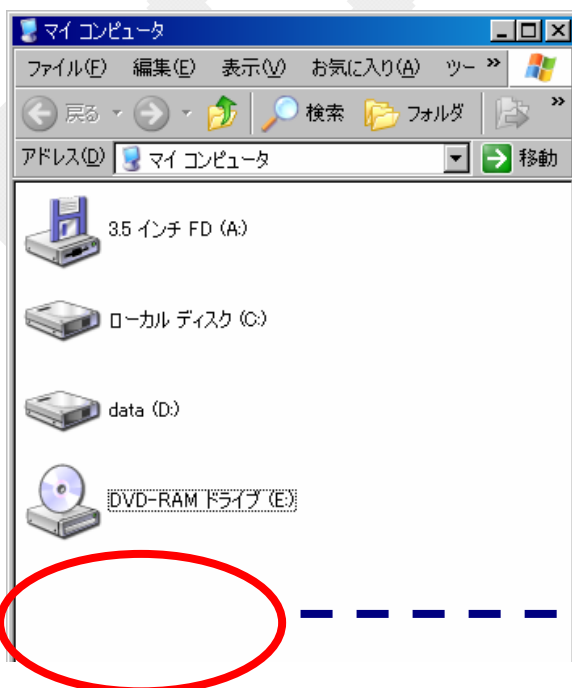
マイ コンピュータ

ファイル(F) 編集(E) 表示(V) お気に入り(A) ツー »

戻る 検索 フォルダ »

アドレス(D) マイ コンピュータ 移動

3.5 インチ FD (A:)

ローカル ディスク (C:)

data (D:)

DVD-RAM ドライブ (E:)